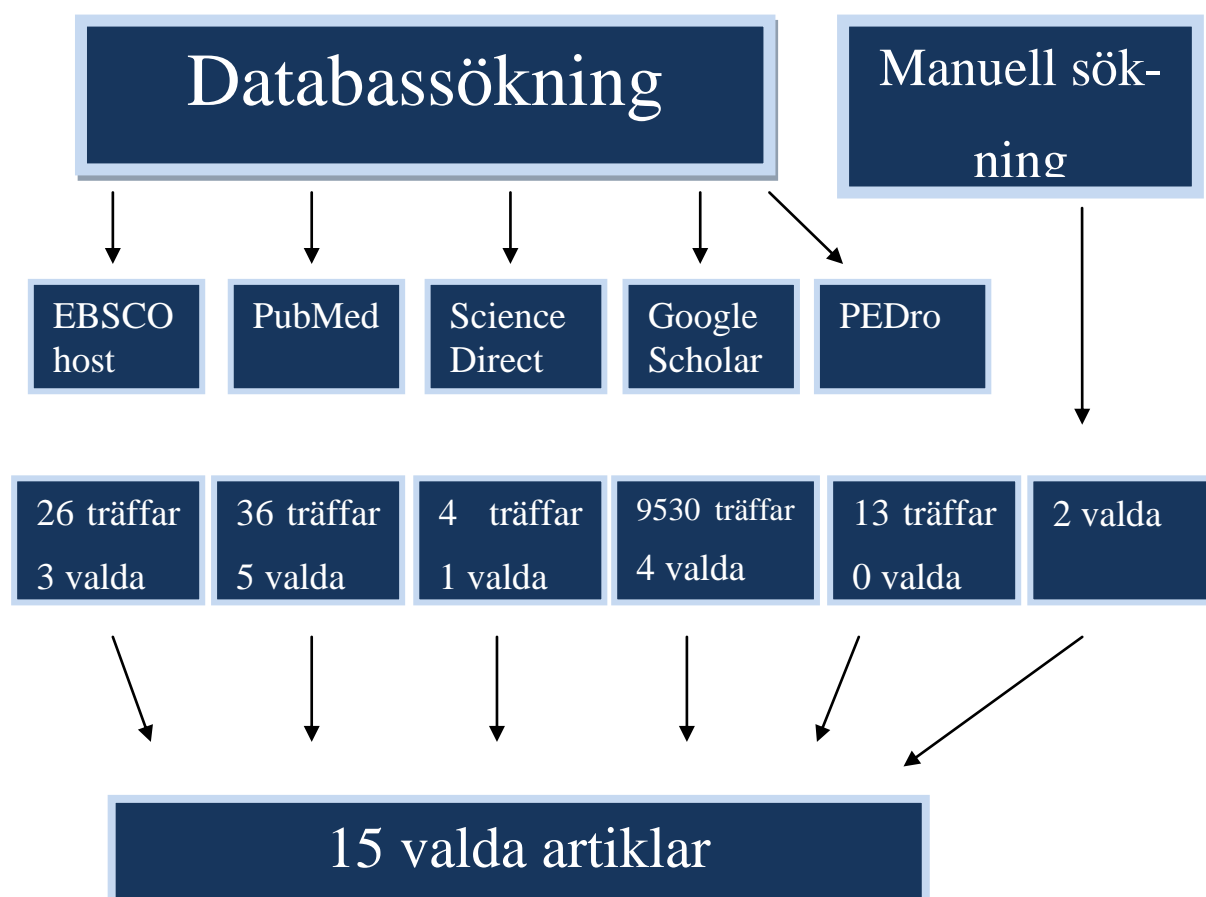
Databassökning

Manuell sökning

EBSCO host

PubMed

Science Direct

Google Scholar

PEDro

26 träffar
3 valda

36 träffar
5 valda

4 träffar
1 valda

9530 träffar
4 valda

13 träffar
0 valda

2 valda

15 valda artiklar